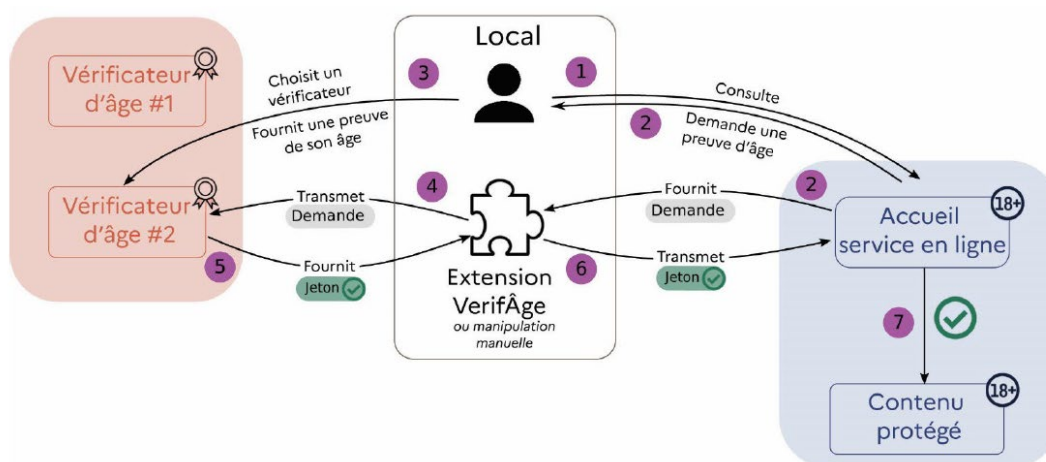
Vérificateur d'âge #1

Vérificateur d'âge #2

Local

1

3

Choisit un vérificateur

Fournit une preuve de son âge

Consulte

2

Demande une preuve d'âge

4

Transmet
Demande

Fournit
Demande

2

5

Fournit
Jeton

Extension VerifÂge
ou manipulation manuelle

6

Transmet
Jeton

Accueil service en ligne

18+

7

Contenu protégé

18+